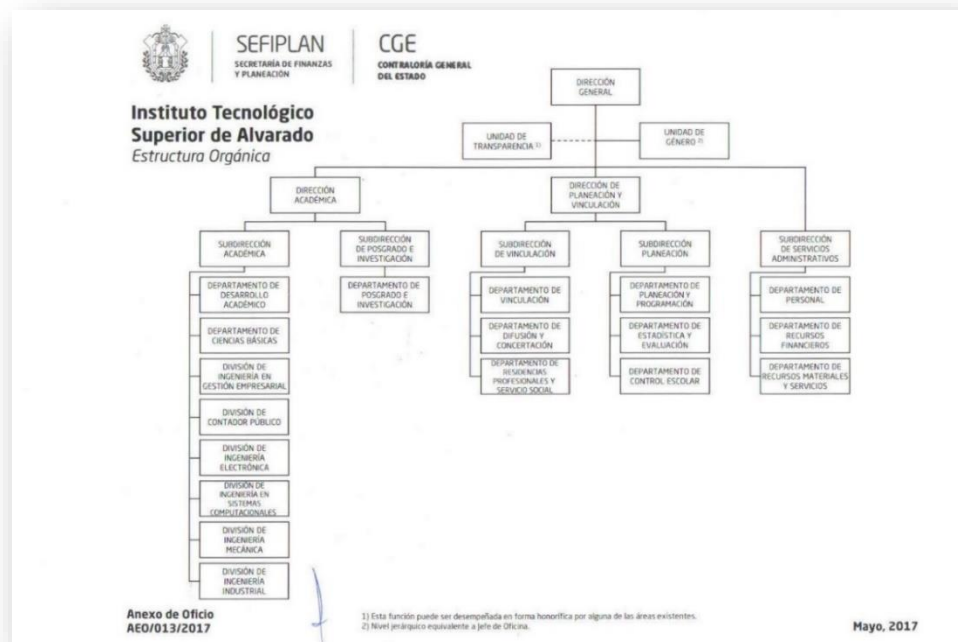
SEFIPLAN
SECRETARÍA DE FINANZAS Y PLANEACIÓN

CGE
CONTRALORÍA GENERAL DEL ESTADO

Instituto Tecnológico Superior de Alvarado
Estructura Orgánica

DIRECCIÓN GENERAL

UNIDAD DE TRANSPARENCIA 1)

UNIDAD DE GÉNERO 2)

DIRECCIÓN ACADÉMICA

DIRECCIÓN DE PLANEACIÓN Y VINCULACIÓN

SUBDIRECCIÓN ACADÉMICA

SUBDIRECCIÓN DE POSGRADO E INVESTIGACIÓN

SUBDIRECCIÓN DE VINCULACIÓN

SUBDIRECCIÓN PLANEACIÓN

SUBDIRECCIÓN DE SERVICIOS ADMINISTRATIVOS

DEPARTAMENTO DE DESARROLLO ACADÉMICO

DEPARTAMENTO DE CIENCIAS BÁSICAS

DIVISIÓN DE INGENIERÍA EN GESTIÓN EMPRESARIAL

DIVISIÓN DE CONTADOR PÚBLICO

DIVISIÓN DE INGENIERÍA ELECTRÓNICA

DIVISIÓN DE INGENIERÍA EN SISTEMAS COMPUTACIONALES

DIVISIÓN DE INGENIERÍA MECÁNICA

DIVISIÓN DE INGENIERÍA INDUSTRIAL

DEPARTAMENTO DE POSGRADO E INVESTIGACIÓN

DEPARTAMENTO DE VINCULACIÓN

DEPARTAMENTO DE DIFUSIÓN Y CONCERTACIÓN

DEPARTAMENTO DE RESIDENCIAS PROFESIONALES Y SERVICIO SOCIAL

DEPARTAMENTO DE PLANEACIÓN Y PROGRAMACIÓN

DEPARTAMENTO DE ESTADÍSTICA Y EVALUACIÓN

DEPARTAMENTO DE CONTROL ESCOLAR

DEPARTAMENTO DE PERSONAL

DEPARTAMENTO DE RECURSOS FINANCIEROS

DEPARTAMENTO DE RECURSOS MATERIALES Y SERVICIOS

Anexo de Oficio
AEO/013/2017

1) Esta función puede ser desempeñada en forma honorífica por alguna de las áreas existentes.
2) Nivel jerárquico equivalente a Jefe de Oficina.

Mayo, 2017